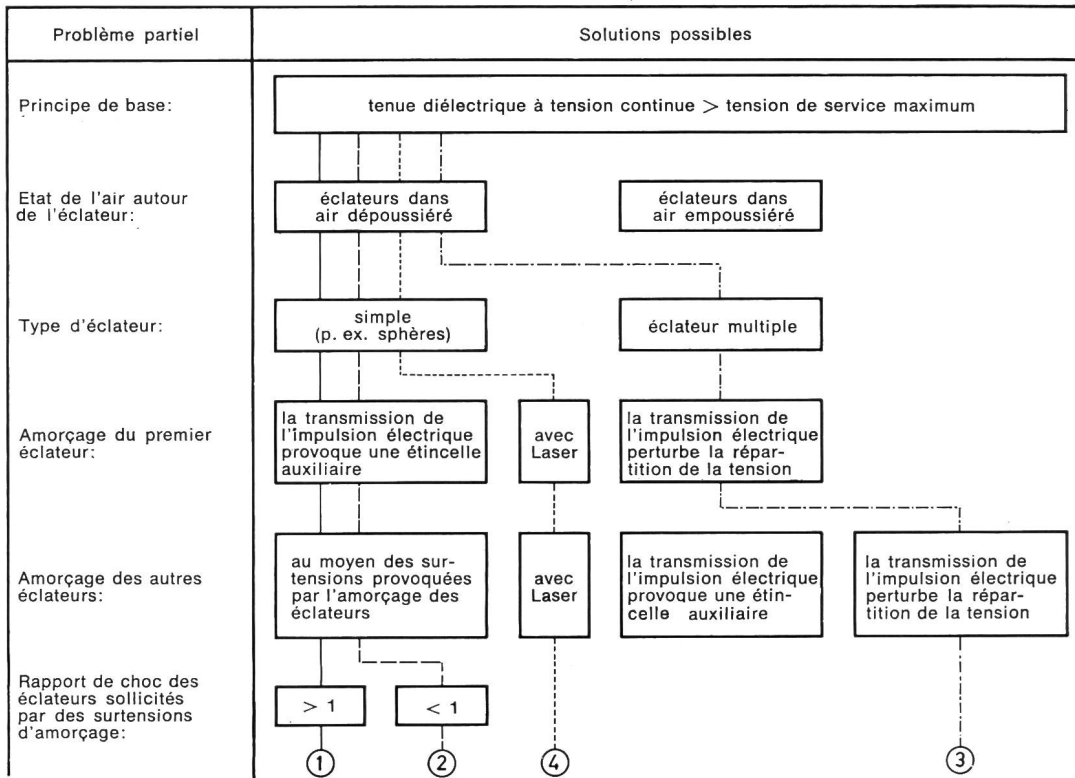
Problème partiel

Solutions possibles

Principe de base:

tenue diélectrique à tension continue > tension de service maximum

Etat de l'air autour de l'éclateur:

éclateurs dans air dépoussiéré

éclateurs dans air empoussiéré

Type d'éclateur:

simple (p. ex. sphères)

éclateur multiple

Amorçage du premier éclateur:

la transmission de l'impulsion électrique provoque une étincelle auxiliaire

avec Laser

la transmission de l'impulsion électrique perturbe la répartition de la tension

Amorçage des autres éclateurs:

au moyen des surtensions provoquées par l'amorçage des éclateurs

avec Laser

la transmission de l'impulsion électrique provoque une étincelle auxiliaire

la transmission de l'impulsion électrique perturbe la répartition de la tension

Rapport de choc des éclateurs sollicités par des surtensions d'amorçage:

> 1

< 1

1

2

4

3